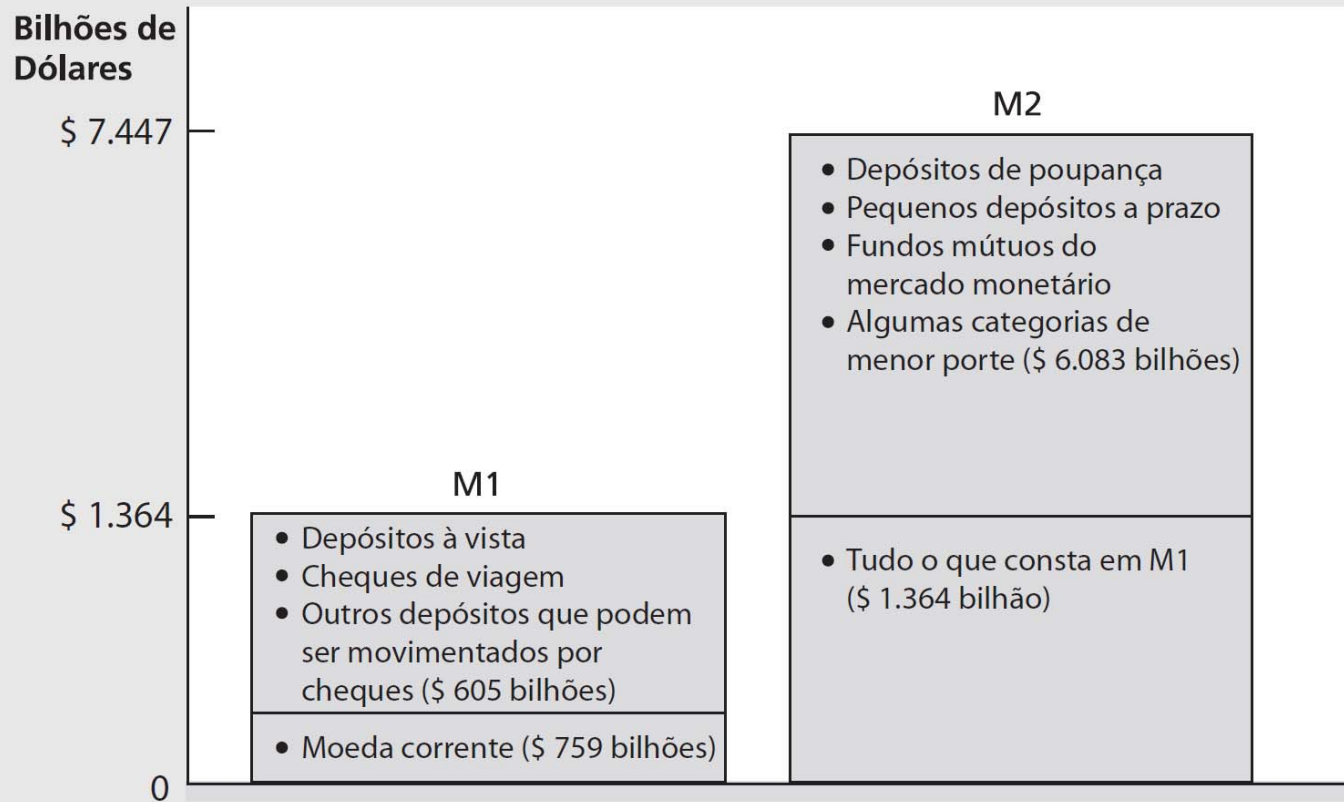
Bilhões de Dólares

$ 7.447

$ 1.364

0

M1

• Depósitos à vista
• Cheques de viagem
• Outros depósitos que podem ser movimentados por cheques ($ 605 bilhões)

• Moeda corrente ($ 759 bilhões)

M2

• Depósitos de poupança
• Pequenos depósitos a prazo
• Fundos mútuos do mercado monetário
• Algumas categorias de menor porte ($ 6.083 bilhões)

• Tudo o que consta em M1 ($ 1.364 bilhão)